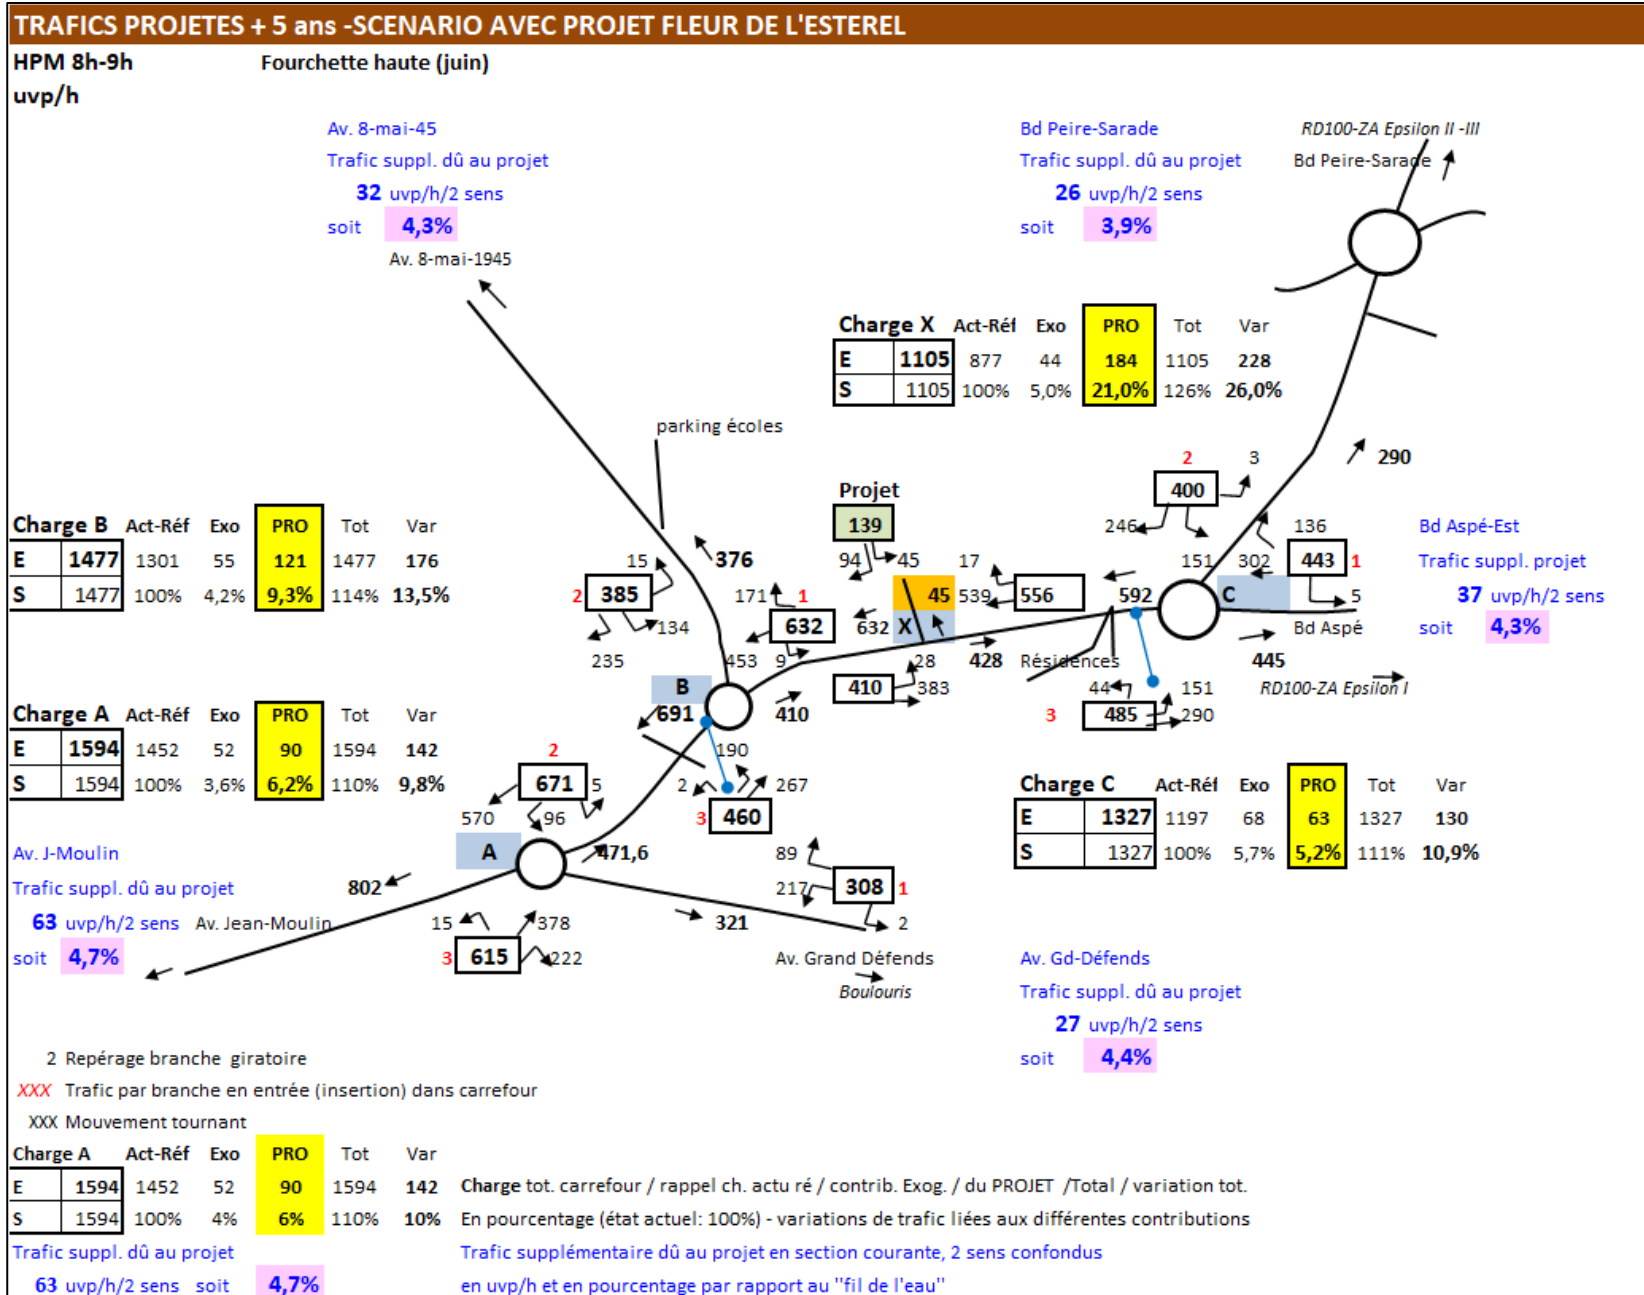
TRAFICS PROJETES + 5 ans -SCENARIO AVEC PROJET FLEUR DE L'ESTEREL

HPM 8h-9h
uvp/h

Fourchette haute (juin)

Av. 8-mai-45
Trafic suppl. dû au projet
32 uvp/h/2 sens
soit 4,3%

Av. 8-mai-1945

Bd Peire-Sarade
Trafic suppl. dû au projet
26 uvp/h/2 sens
soit 3,9%

RD100-ZA Epsilon II -III
Bd Peire-Sarade

| Charge X | | Act-Réf | Exo | PRO | Tot | Var |
|---|---|---|---|---|---|---|
| E | 1105 | 877 | 44 | 184 | 1105 | 228 |
| S | 1105 | 100% | 5,0% | 21,0% | 126% | 26,0% |

parking écoles

Projet
139

| Charge B | | Act-Réf | Exo | PRO | Tot | Var |
|---|---|---|---|---|---|---|
| E | 1477 | 1301 | 55 | 121 | 1477 | 176 |
| S | 1477 | 100% | 4,2% | 9,3% | 114% | 13,5% |

| Charge A | | Act-Réf | Exo | PRO | Tot | Var |
|---|---|---|---|---|---|---|
| E | 1594 | 1452 | 52 | 90 | 1594 | 142 |
| S | 1594 | 100% | 3,6% | 6,2% | 110% | 9,8% |

15 376 2 385 134 235 171 1 632 9 453 B 691 410 94 45 17 45 539 556 632 X 28 383 410 428 Résidences 592 C 2 400 3 246 151 302 136 443 1 5 290 Bd Aspé 445 44 151 3 485 290 190 2 671 5 570 96 2 267 3 460 A 471,6 802 89 217 308 1 2 321 15 378 3 615 222

Bd Aspé-Est
Trafic suppl. projet
37 uvp/h/2 sens
soit 4,3%

RD100-ZA Epsilon I

| Charge C | | Act-Réf | Exo | PRO | Tot | Var |
|---|---|---|---|---|---|---|
| E | 1327 | 1197 | 68 | 63 | 1327 | 130 |
| S | 1327 | 100% | 5,7% | 5,2% | 111% | 10,9% |

Av. J-Moulin
Trafic suppl. dû au projet
63 uvp/h/2 sens
soit 4,7%

Av. Jean-Moulin

Av. Grand Défends
Boulouris

Av. Gd-Défends
Trafic suppl. dû au projet
27 uvp/h/2 sens
soit 4,4%

2 Repérage branche giratoire
XXX Trafic par branche en entrée (insertion) dans carrefour
XXX Mouvement tournant

| Charge A | | Act-Réf | Exo | PRO | Tot | Var |
|---|---|---|---|---|---|---|
| E | 1594 | 1452 | 52 | 90 | 1594 | 142 |
| S | 1594 | 100% | 4% | 6% | 110% | 10% |

Charge tot. carrefour / rappel ch. actu ré / contrib. Exog. / du PROJET /Total / variation tot.
En pourcentage (état actuel: 100%) - variations de trafic liées aux différentes contributions

Trafic suppl. dû au projet
63 uvp/h/2 sens soit 4,7%

Trafic supplémentaire dû au projet en section courante, 2 sens confondus
en uvp/h et en pourcentage par rapport au "fil de l'eau"